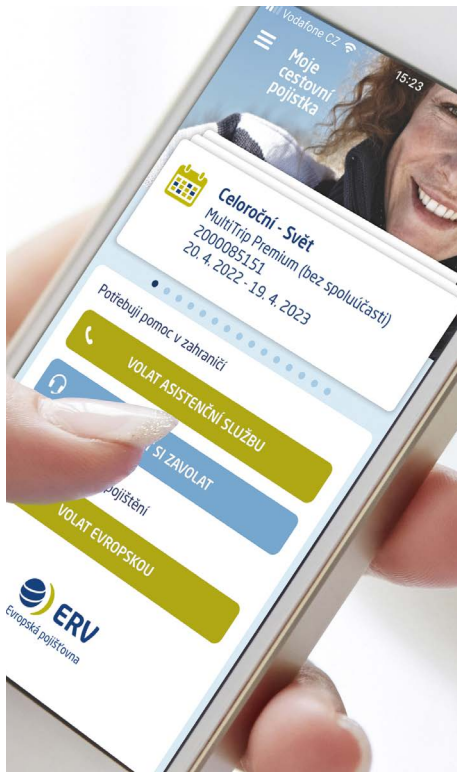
Vodafone CZ
15:23
Moje cestovní pojistka

Celoroční - Svět
MultiTrip Premium (bez spoluúčasti)
2000085151
20. 4. 2022 - 19. 4. 2023

Potřebuji pomoc v zahraničí
VOLAT ASISTENČNÍ SLUŽBU
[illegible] SI ZAVOLAT
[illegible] pojištění
VOLAT EVROPSKOU

ERV
Evropská pojišťovna